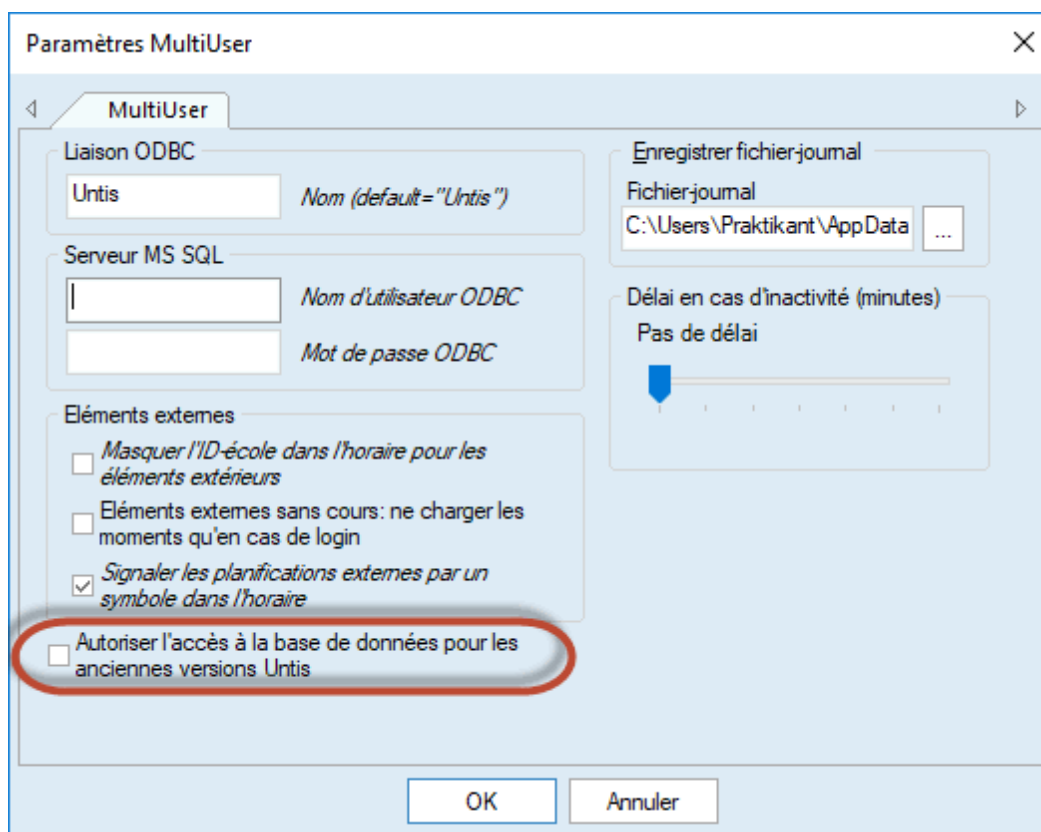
Paramètres MultiUser

MultiUser

Liaison ODBC

Untis

Nom (default="Untis")

Serveur MS SQL

Nom d'utilisateur ODBC

Mot de passe ODBC

Eléments externes

Masquer l'ID-école dans l'horaire pour les éléments extérieurs

Eléments externes sans cours: ne charger les moments qu'en cas de login

Signaler les planifications externes par un symbole dans l'horaire

Autoriser l'accès à la base de données pour les anciennes versions Untis

Enregistrer fichier-journal

Fichier-journal

C:\Users\Praktikant\AppData

...

Délai en cas d'inactivité (minutes)

Pas de délai

OK

Annuler